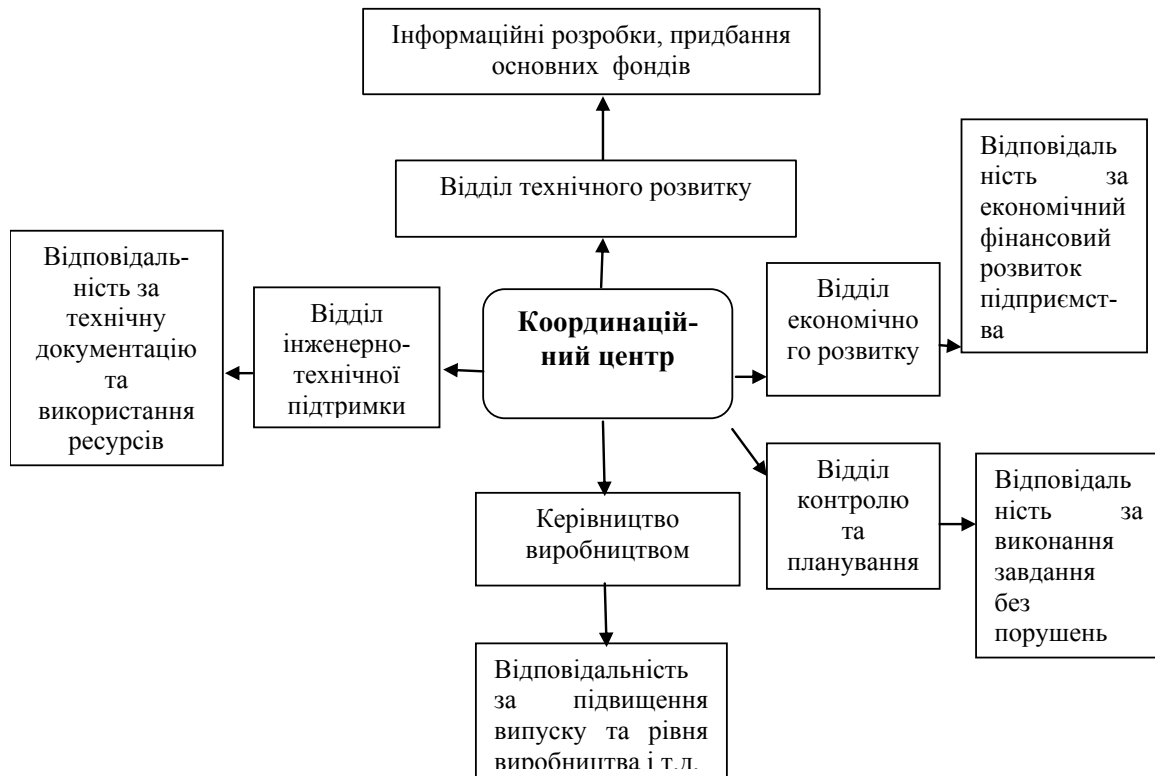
Інформаційні розробки, придбання основних фондів

Відділ технічного розвитку

Відповідальність за економічний фінансовий розвиток підприємства

Відповідальність за технічну документацію та використання ресурсів

Відділ інженерно-технічної підтримки

Координаційний центр

Відділ економічного розвитку

Відділ контролю та планування

Відповідальність за виконання завдання без порушень

Керівництво виробництвом

Відповідальність за підвищення випуску та рівня виробництва і т.д.